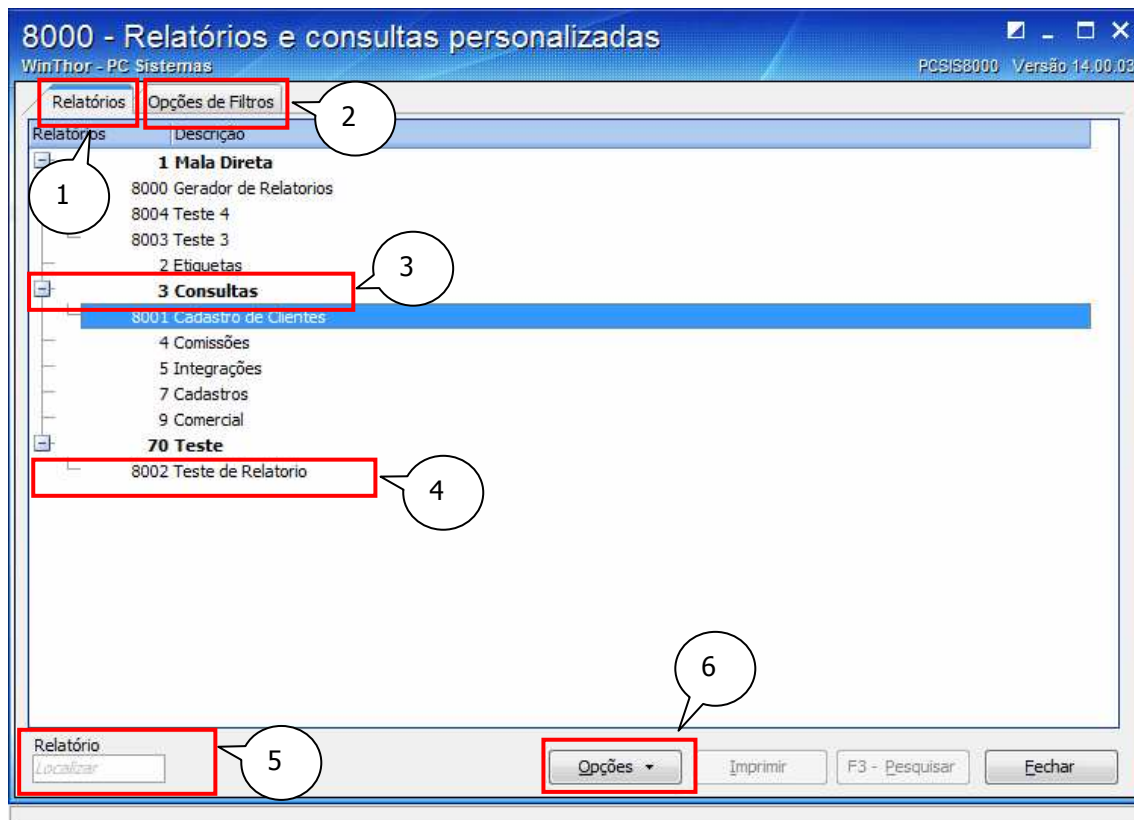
8000 - Relatórios e consultas personalizadas
WinThor - PC Sistemas
PCSIS8000 Versão 14.00.03

Relatórios | Opções de Filtros

2

Relatorios | Descrição

1 Mala Direta
8000 Gerador de Relatorios
8004 Teste 4
8003 Teste 3
2 Etiquetas
3 Consultas
8001 Cadastro de Clientes
4 Comissões
5 Integrações
7 Cadastros
9 Comercial
70 Teste
8002 Teste de Relatorio

1
3
4
6

Relatório
Localizar

5

Opções | Imprimir | F3 - Pesquisar | Fechar